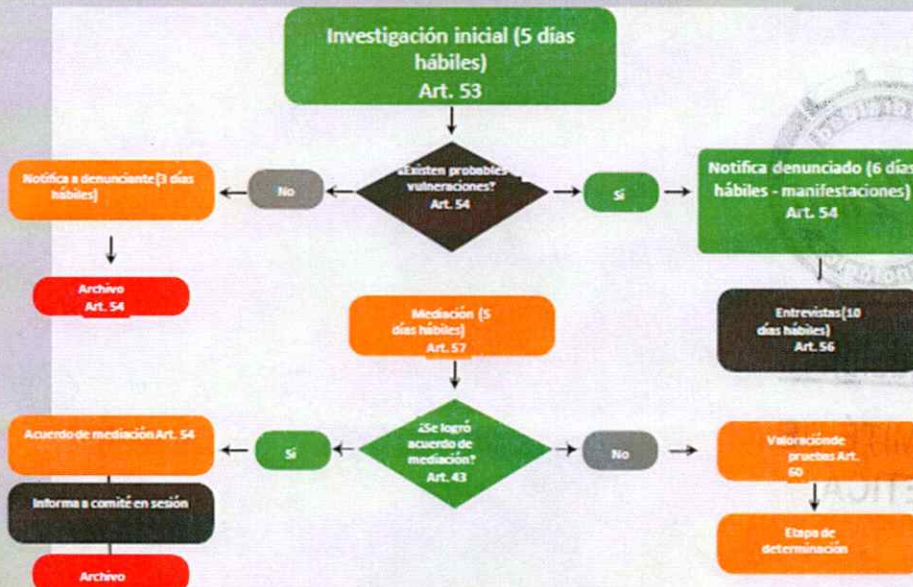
Investigación inicial (5 días hábiles)
Art. 53

¿Existen probables vulneraciones?
Art. 54

No

Notifica a denunciante (3 días hábiles)

Archivo
Art. 54

Sí

Notifica denunciado (6 días hábiles - manifestaciones)
Art. 54

Entrevistas (10 días hábiles)
Art. 56

Mediación (5 días hábiles)
Art. 57

¿Se logró acuerdo de mediación?
Art. 43

Sí

Acuerdo de mediación Art. 54

Informa a comité en sesión

Archivo

No

Valoración de pruebas Art. 60

Etapa de determinación